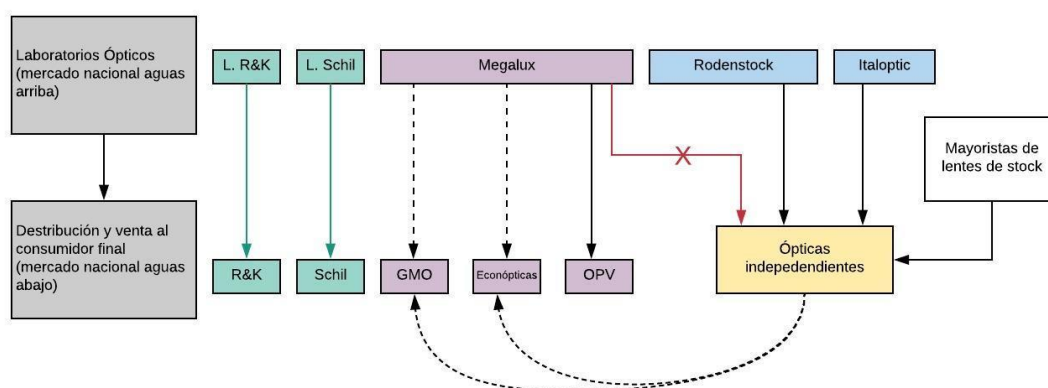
Laboratorios Ópticos (mercado nacional aguas arriba)

L. R&K

L. Schil

Megalux

Rodenstock

Italoptic

Mayoristas de lentes de stock

Destribución y venta al consumidor final (mercado nacional aguas abajo)

R&K

Schil

GMO

Econópticas

OPV

Ópticas indepedendientes